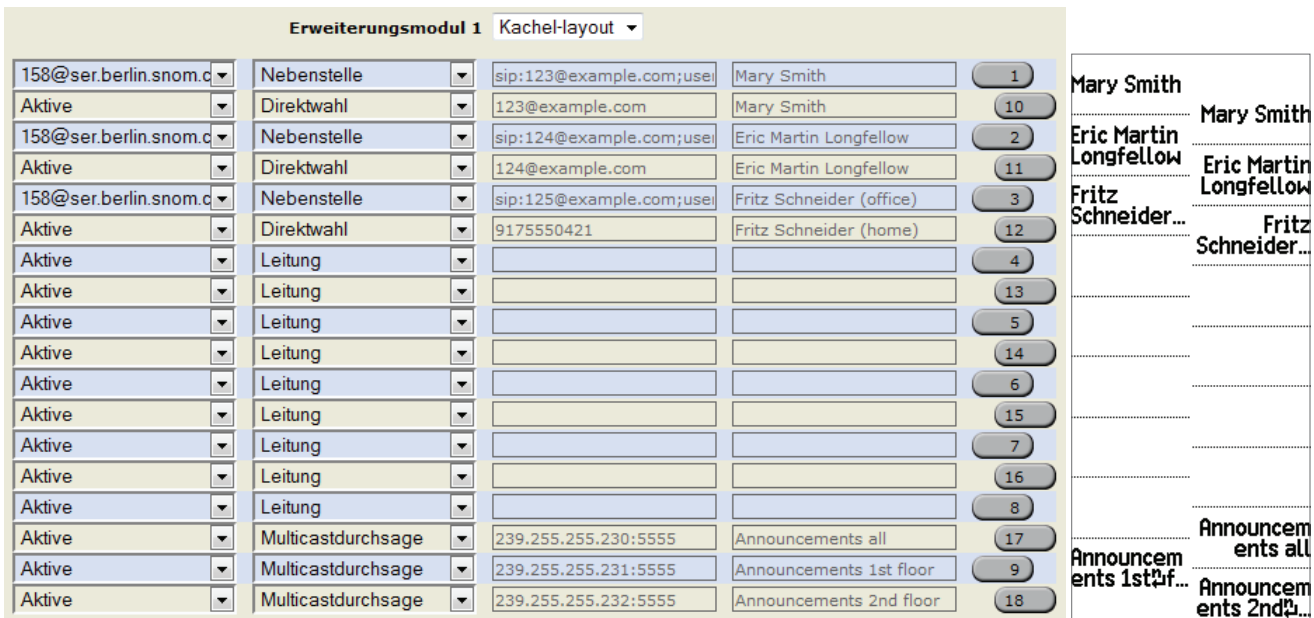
Erweiterungsmodul 1 Kachel-layout

| | | | | |
|---|---|---|---|---|
| 158@ser.berlin.snom.c | Nebenstelle | sip:123@example.com;user | Mary Smith | 1 |
| Aktive | Direktwahl | 123@example.com | Mary Smith | 10 |
| 158@ser.berlin.snom.c | Nebenstelle | sip:124@example.com;user | Eric Martin Longfellow | 2 |
| Aktive | Direktwahl | 124@example.com | Eric Martin Longfellow | 11 |
| 158@ser.berlin.snom.c | Nebenstelle | sip:125@example.com;user | Fritz Schneider (office) | 3 |
| Aktive | Direktwahl | 9175550421 | Fritz Schneider (home) | 12 |
| Aktive | Leitung | | | 4 |
| Aktive | Leitung | | | 13 |
| Aktive | Leitung | | | 5 |
| Aktive | Leitung | | | 14 |
| Aktive | Leitung | | | 6 |
| Aktive | Leitung | | | 15 |
| Aktive | Leitung | | | 7 |
| Aktive | Leitung | | | 16 |
| Aktive | Leitung | | | 8 |
| Aktive | Multicastdurchsage | 239.255.255.230:5555 | Announcements all | 17 |
| Aktive | Multicastdurchsage | 239.255.255.231:5555 | Announcements 1st floor | 9 |
| Aktive | Multicastdurchsage | 239.255.255.232:5555 | Announcements 2nd floor | 18 |

Mary Smith
Mary Smith
Eric Martin Longfellow
Eric Martin Longfellow
Fritz Schneider...
Fritz Schneider...
Announcements all
Announcements 1st f...
Announcements 2nd...